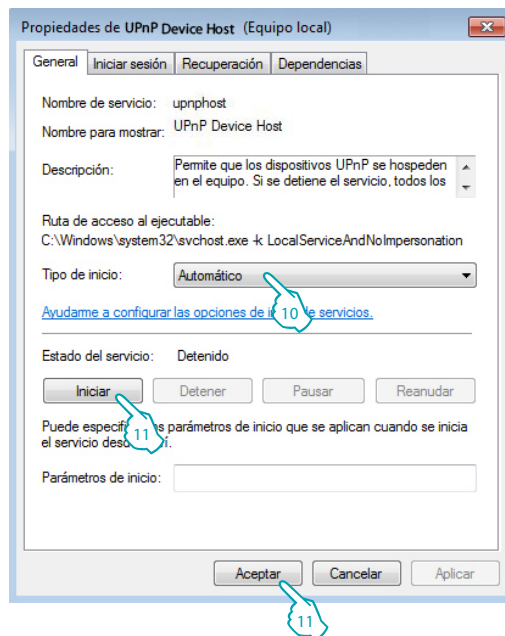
Propiedades de UPnP Device Host (Equipo local)

General | Iniciar sesión | Recuperación | Dependencias

Nombre de servicio: upnphost

Nombre para mostrar: UPnP Device Host

Descripción: Permite que los dispositivos UPnP se hospeden en el equipo. Si se detiene el servicio, todos los

Ruta de acceso al ejecutable:
C:\Windows\system32\svchost.exe -k LocalServiceAndNoImpersonation

Tipo de inicio: Automático

10

Ayudarme a configurar las opciones de i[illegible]e servicios.

Estado del servicio: Detenido

Iniciar | Detener | Pausar | Reanudar

11

Puede especific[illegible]s parámetros de inicio que se aplican cuando se inicia el servicio desd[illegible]í.

Parámetros de inicio:

Aceptar | Cancelar | Aplicar

11